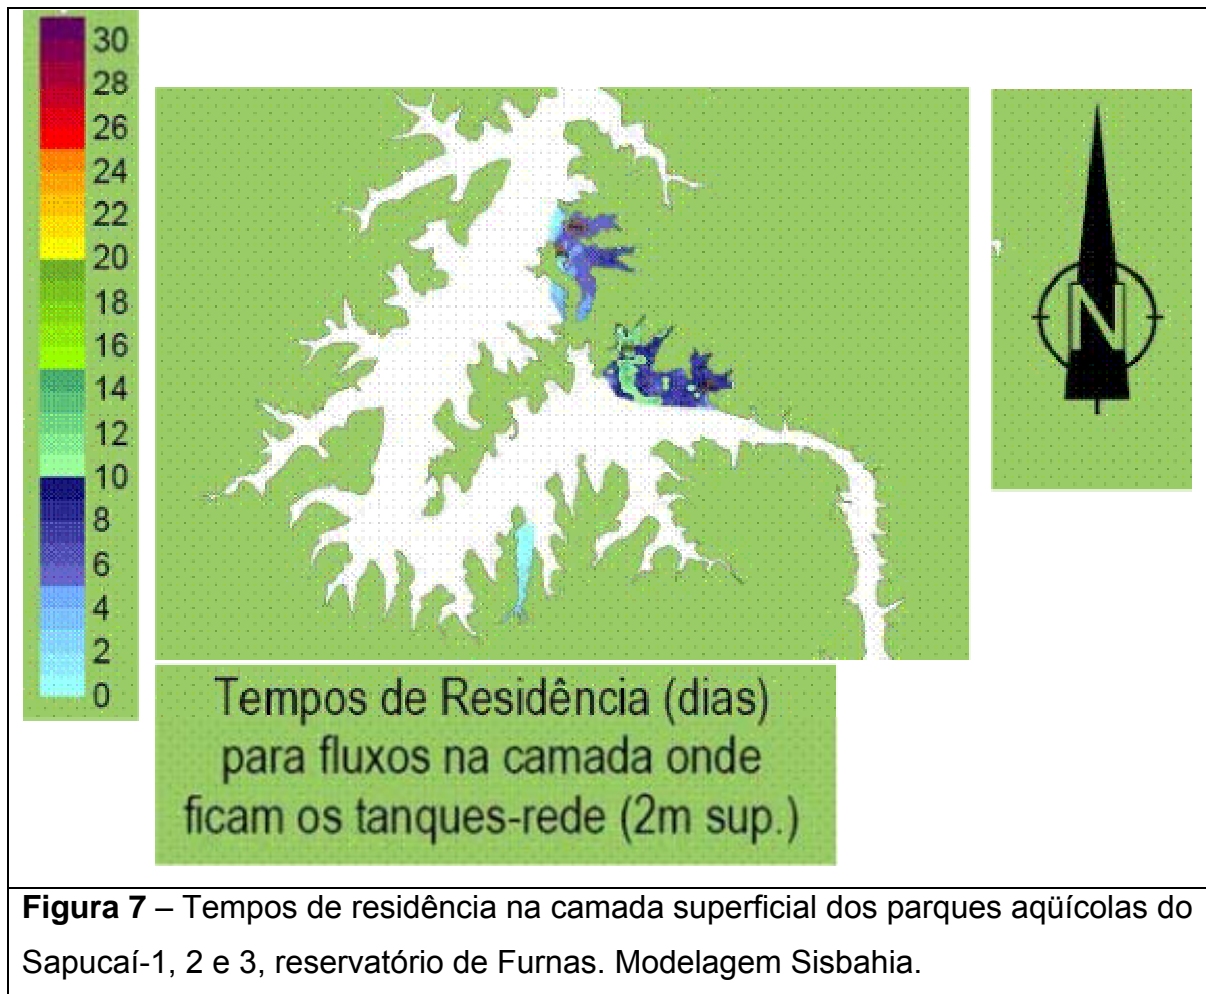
30
28
26
24
22
20
18
16
14
12
10
8
6
4
2
0

N

Tempos de Residência (dias) para fluxos na camada onde ficam os tanques-rede (2m sup.)

**Figura 7** – Tempos de residência na camada superficial dos parques aqüícolas do Sapucaí-1, 2 e 3, reservatório de Furnas. Modelagem Sisbahia.